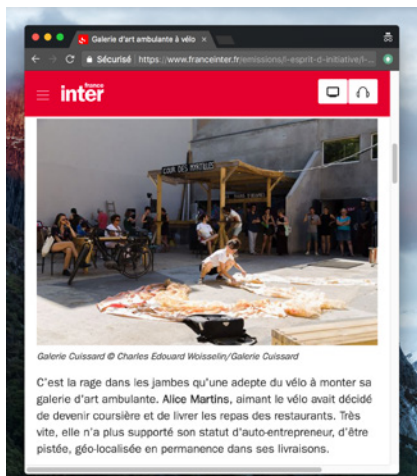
Galerie d'art ambulante à vélo ×

Sécurisé | https://www.franceinter.fr/emissions/l-esprit-d-initiative/l-

france inter

COUR DES MARTELS

Galerie Cuissard © Charles Edouard Woisselin/Galerie Cuissard

C'est la rage dans les jambes qu'une adepte du vélo à monter sa galerie d'art ambulante. Alice Martins, aimant le vélo avait décidé de devenir coursière et de livrer les repas des restaurants. Très vite, elle n'a plus supporté son statut d'auto-entrepreneur, d'être pistée, géo-localisée en permanence dans ses livraisons.